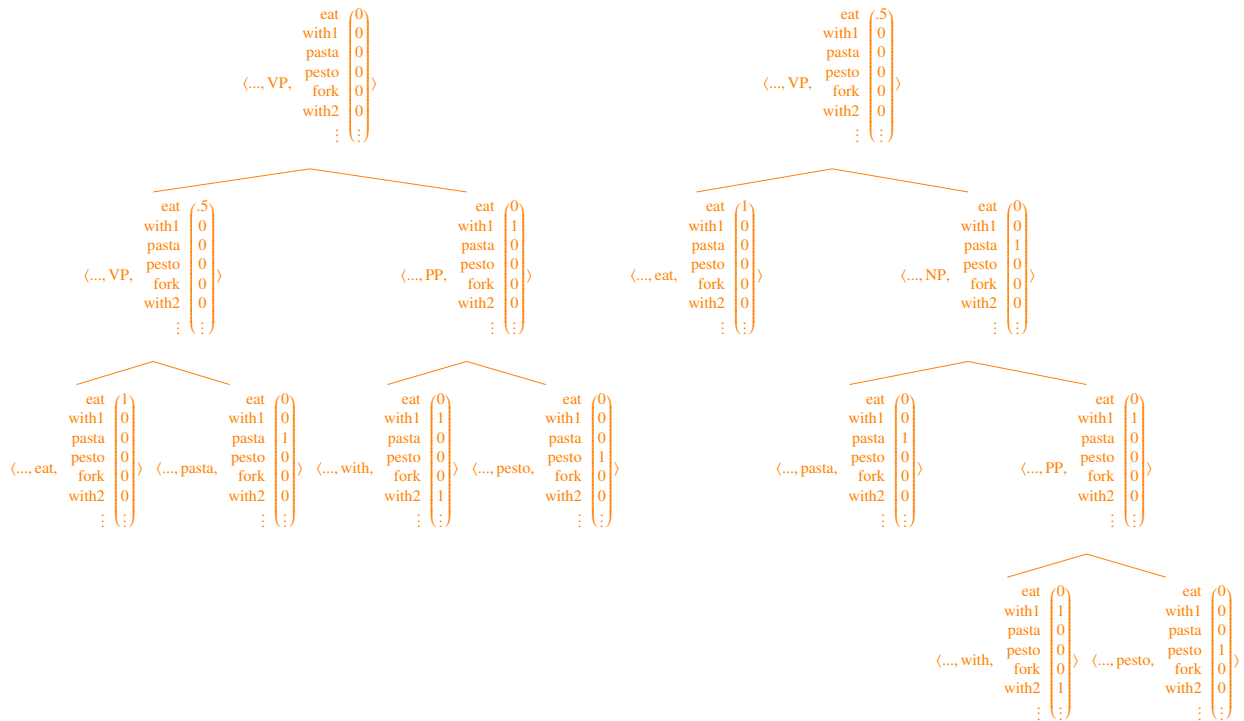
$\langle ..., VP, \begin{matrix} eat \\ with1 \\ pasta \\ pesto \\ fork \\ with2 \\ \vdots \end{matrix} \begin{pmatrix} 0 \\ 0 \\ 0 \\ 0 \\ 0 \\ 0 \\ \vdots \end{pmatrix} \rangle$

$\langle ..., VP, \begin{matrix} eat \\ with1 \\ pasta \\ pesto \\ fork \\ with2 \\ \vdots \end{matrix} \begin{pmatrix} .5 \\ 0 \\ 0 \\ 0 \\ 0 \\ 0 \\ \vdots \end{pmatrix} \rangle$

$\langle ..., VP, \begin{matrix} eat \\ with1 \\ pasta \\ pesto \\ fork \\ with2 \\ \vdots \end{matrix} \begin{pmatrix} .5 \\ 0 \\ 0 \\ 0 \\ 0 \\ 0 \\ \vdots \end{pmatrix} \rangle$

$\langle ..., PP, \begin{matrix} eat \\ with1 \\ pasta \\ pesto \\ fork \\ with2 \\ \vdots \end{matrix} \begin{pmatrix} 0 \\ 1 \\ 0 \\ 0 \\ 0 \\ 0 \\ \vdots \end{pmatrix} \rangle$

$\langle ..., eat, \begin{matrix} eat \\ with1 \\ pasta \\ pesto \\ fork \\ with2 \\ \vdots \end{matrix} \begin{pmatrix} 1 \\ 0 \\ 0 \\ 0 \\ 0 \\ 0 \\ \vdots \end{pmatrix} \rangle$

$\langle ..., NP, \begin{matrix} eat \\ with1 \\ pasta \\ pesto \\ fork \\ with2 \\ \vdots \end{matrix} \begin{pmatrix} 0 \\ 0 \\ 1 \\ 0 \\ 0 \\ 0 \\ \vdots \end{pmatrix} \rangle$

$\langle ..., eat, \begin{matrix} eat \\ with1 \\ pasta \\ pesto \\ fork \\ with2 \\ \vdots \end{matrix} \begin{pmatrix} 1 \\ 0 \\ 0 \\ 0 \\ 0 \\ 0 \\ \vdots \end{pmatrix} \rangle$

$\langle ..., pasta, \begin{matrix} eat \\ with1 \\ pasta \\ pesto \\ fork \\ with2 \\ \vdots \end{matrix} \begin{pmatrix} 0 \\ 0 \\ 1 \\ 0 \\ 0 \\ 0 \\ \vdots \end{pmatrix} \rangle$

$\langle ..., with, \begin{matrix} eat \\ with1 \\ pasta \\ pesto \\ fork \\ with2 \\ \vdots \end{matrix} \begin{pmatrix} 0 \\ 1 \\ 0 \\ 0 \\ 0 \\ 1 \\ \vdots \end{pmatrix} \rangle$

$\langle ..., pesto, \begin{matrix} eat \\ with1 \\ pasta \\ pesto \\ fork \\ with2 \\ \vdots \end{matrix} \begin{pmatrix} 0 \\ 0 \\ 1 \\ 0 \\ 0 \\ 0 \\ \vdots \end{pmatrix} \rangle$

$\langle ..., pasta, \begin{matrix} eat \\ with1 \\ pasta \\ pesto \\ fork \\ with2 \\ \vdots \end{matrix} \begin{pmatrix} 0 \\ 0 \\ 1 \\ 0 \\ 0 \\ 0 \\ \vdots \end{pmatrix} \rangle$

$\langle ..., PP, \begin{matrix} eat \\ with1 \\ pasta \\ pesto \\ fork \\ with2 \\ \vdots \end{matrix} \begin{pmatrix} 0 \\ 1 \\ 0 \\ 0 \\ 0 \\ 0 \\ \vdots \end{pmatrix} \rangle$

$\langle ..., with, \begin{matrix} eat \\ with1 \\ pasta \\ pesto \\ fork \\ with2 \\ \vdots \end{matrix} \begin{pmatrix} 0 \\ 1 \\ 0 \\ 0 \\ 0 \\ 1 \\ \vdots \end{pmatrix} \rangle$

$\langle ..., pesto, \begin{matrix} eat \\ with1 \\ pasta \\ pesto \\ fork \\ with2 \\ \vdots \end{matrix} \begin{pmatrix} 0 \\ 0 \\ 0 \\ 1 \\ 0 \\ 0 \\ \vdots \end{pmatrix} \rangle$